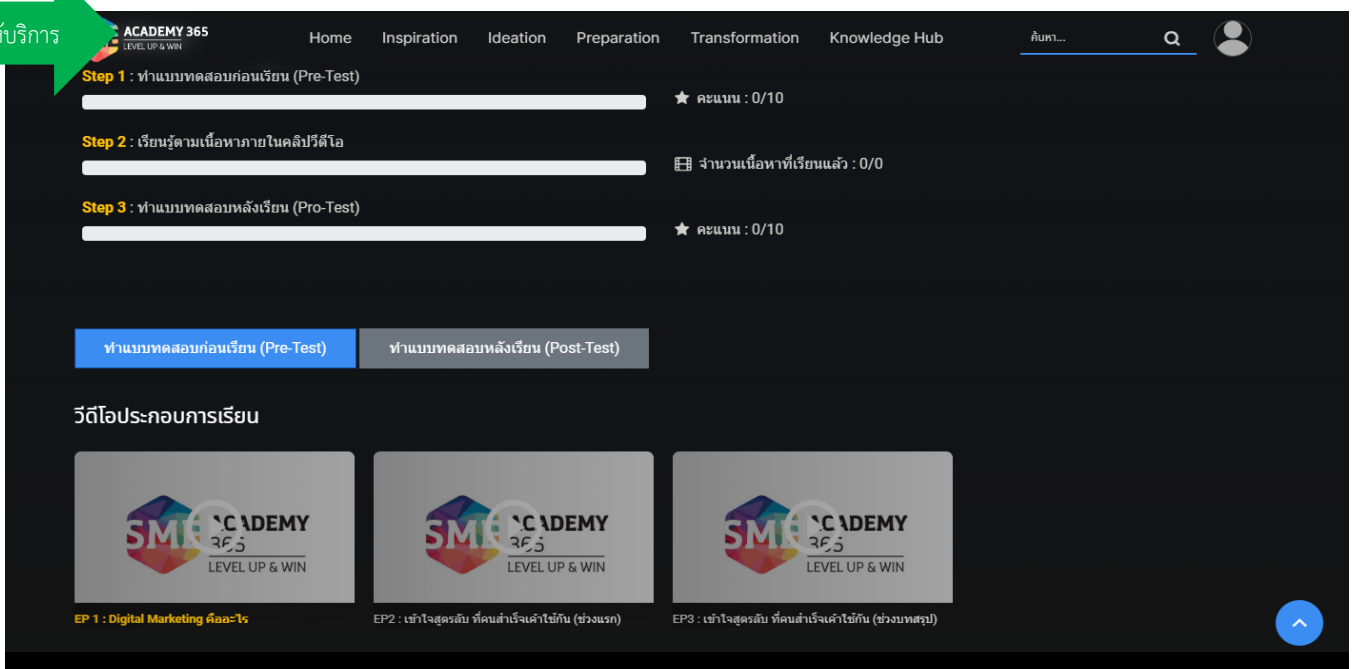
้บริการ

ACADEMY 365
LEVEL UP & WIN

Home Inspiration Ideation Preparation Transformation Knowledge Hub

ค้นหา...

Step 1 : ทำแบบทดสอบก่อนเรียน (Pre-Test)

คะแนน : 0/10

Step 2 : เรียนรู้ตามเนื้อหาภายในคลิปวีดีโอ

จำนวนเนื้อหาที่เรียนแล้ว : 0/0

Step 3 : ทำแบบทดสอบหลังเรียน (Pro-Test)

คะแนน : 0/10

ทำแบบทดสอบก่อนเรียน (Pre-Test)

ทำแบบทดสอบหลังเรียน (Post-Test)

วีดีโอประกอบการเรียน

SME ACADEMY 365 LEVEL UP & WIN

SME ACADEMY 365 LEVEL UP & WIN

SME ACADEMY 365 LEVEL UP & WIN

EP 1 : Digital Marketing คืออะไร

EP2 : เข้าใจสูตรลับ ที่คนสำเร็จเค้าใช้กัน (ช่วงแรก)

EP3 : เข้าใจสูตรลับ ที่คนสำเร็จเค้าใช้กัน (ช่วงบทสรุป)